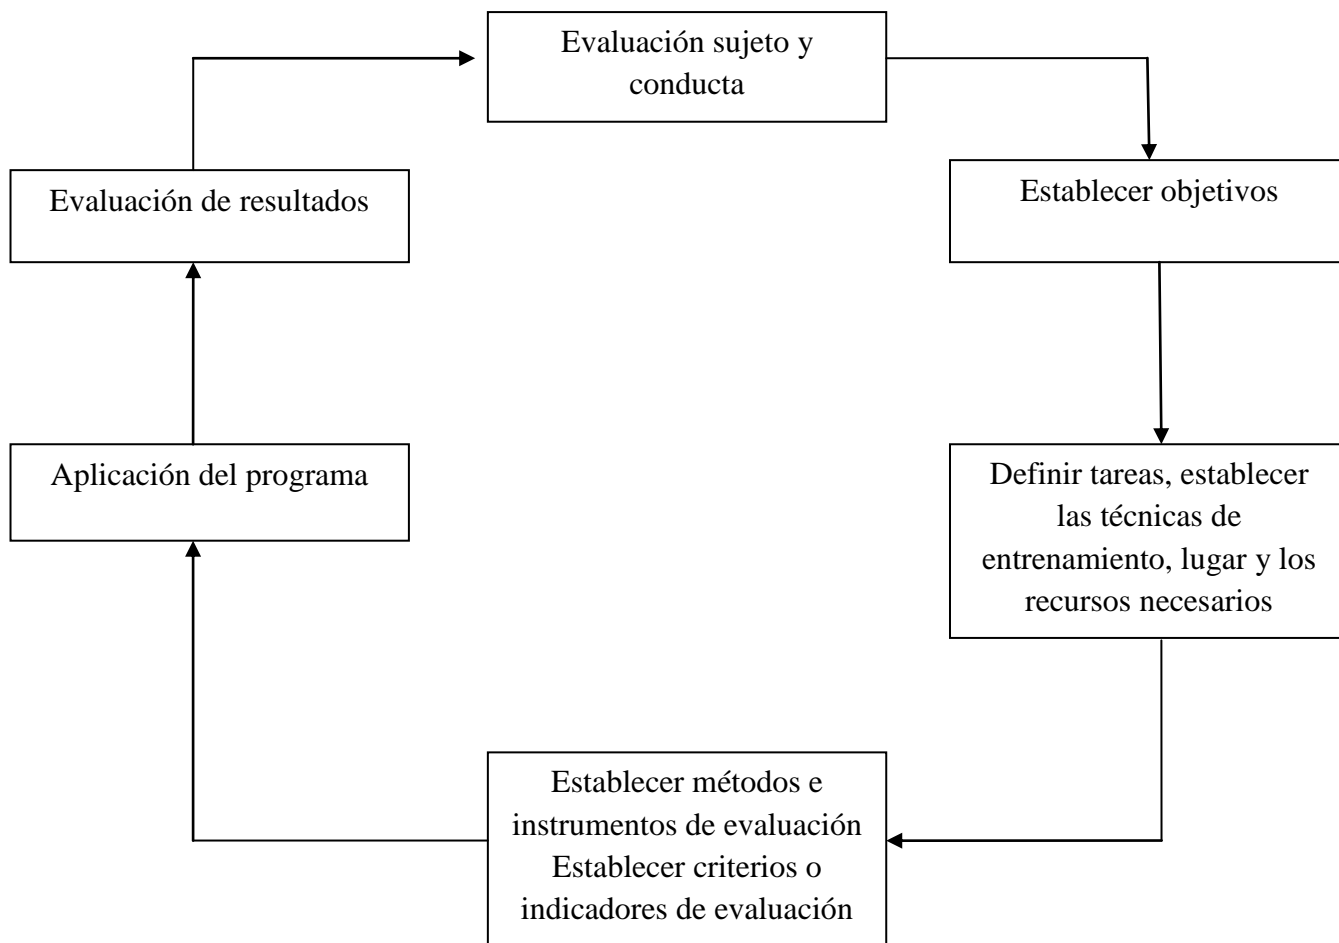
Evaluación sujeto y conducta

Establecer objetivos

Definir tareas, establecer las técnicas de entrenamiento, lugar y los recursos necesarios

Establecer métodos e instrumentos de evaluación
Establecer criterios o indicadores de evaluación

Aplicación del programa

Evaluación de resultados